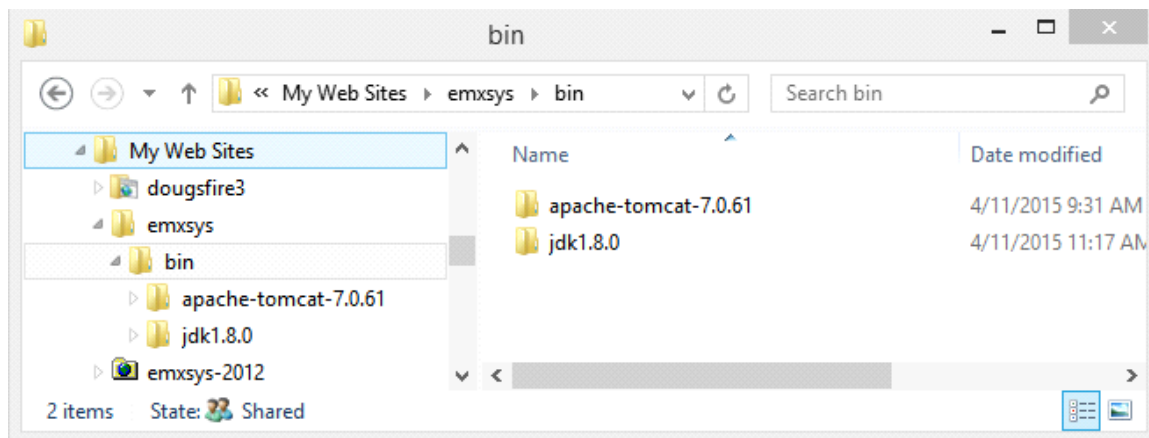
bin

« My Web Sites ▸ emxsys ▸ bin

Search bin

My Web Sites
dougsfire3
emxsys
bin
apache-tomcat-7.0.61
jdk1.8.0
emxsys-2012

| Name | Date modified |
|---|---|
| apache-tomcat-7.0.61 | 4/11/2015 9:31 AM |
| jdk1.8.0 | 4/11/2015 11:17 AM |

2 items State: Shared